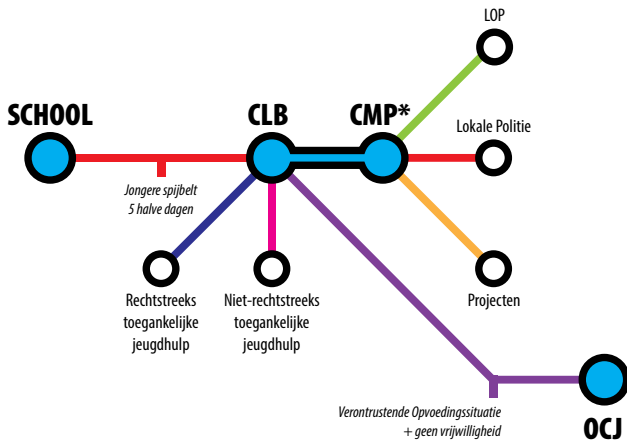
LOP

SCHOOL

CLB

CMP*

Lokale Politie

Jongere spijbelt 5 halve dagen

Rechtstreeks toegankelijke jeugdhulp

Niet-rechtstreeks toegankelijke jeugdhulp

Projecten

Verontrustende Opvoedingssituatie + geen vrijwilligheid

OCJ